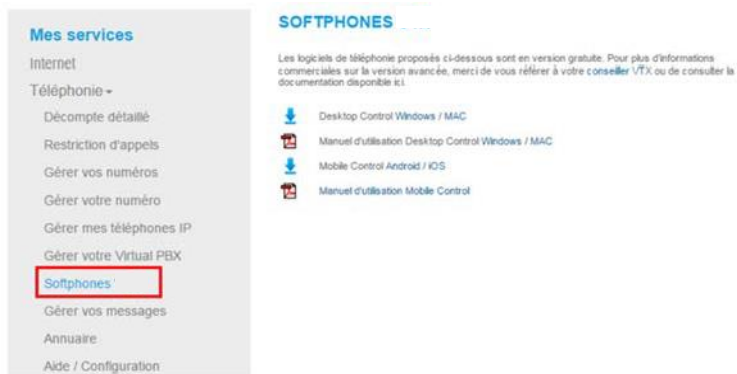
Mes services
Internet
Téléphonie
Décompte détaillé
Restriction d'appels
Gérer vos numéros
Gérer votre numéro
Gérer mes téléphones IP
Gérer votre Virtual PBX
Softphones
Gérer vos messages
Annuaire
Aide / Configuration

SOFTPHONES

Les logiciels de téléphonie proposés ci-dessous sont en version gratuite. Pour plus d'informations commerciales sur la version avancée, merci de vous référer à votre conseiller VTX ou de consulter la documentation disponible ici.

Desktop Control Windows / MAC
Manuel d'utilisation Desktop Control Windows / MAC
Mobile Control Android / iOS
Manuel d'utilisation Mobile Control